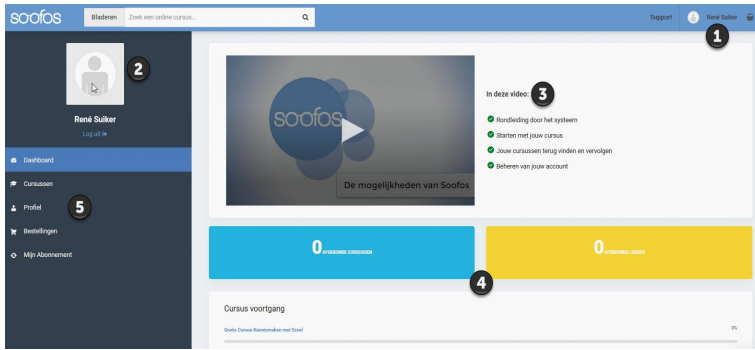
soofos Bladeren Zoek een online cursus... Support René Suiker 1

2

René Suiker
Log uit

Dashboard
Cursussen
Profiel 5
Bestellingen
Mijn Abonnement

soofos
De mogelijkheden van Soofos

In deze video: 3
Rondleiding door het systeem
Starten met jouw cursus
Jouw cursussen terug vinden en vervolgen
Beheren van jouw account

0 AFGERONDE CURSUSSEN
0 AFGERONDE LESSEN
4

Cursus voortgang
Gratis Cursus Kennismaken met Eenof
0%